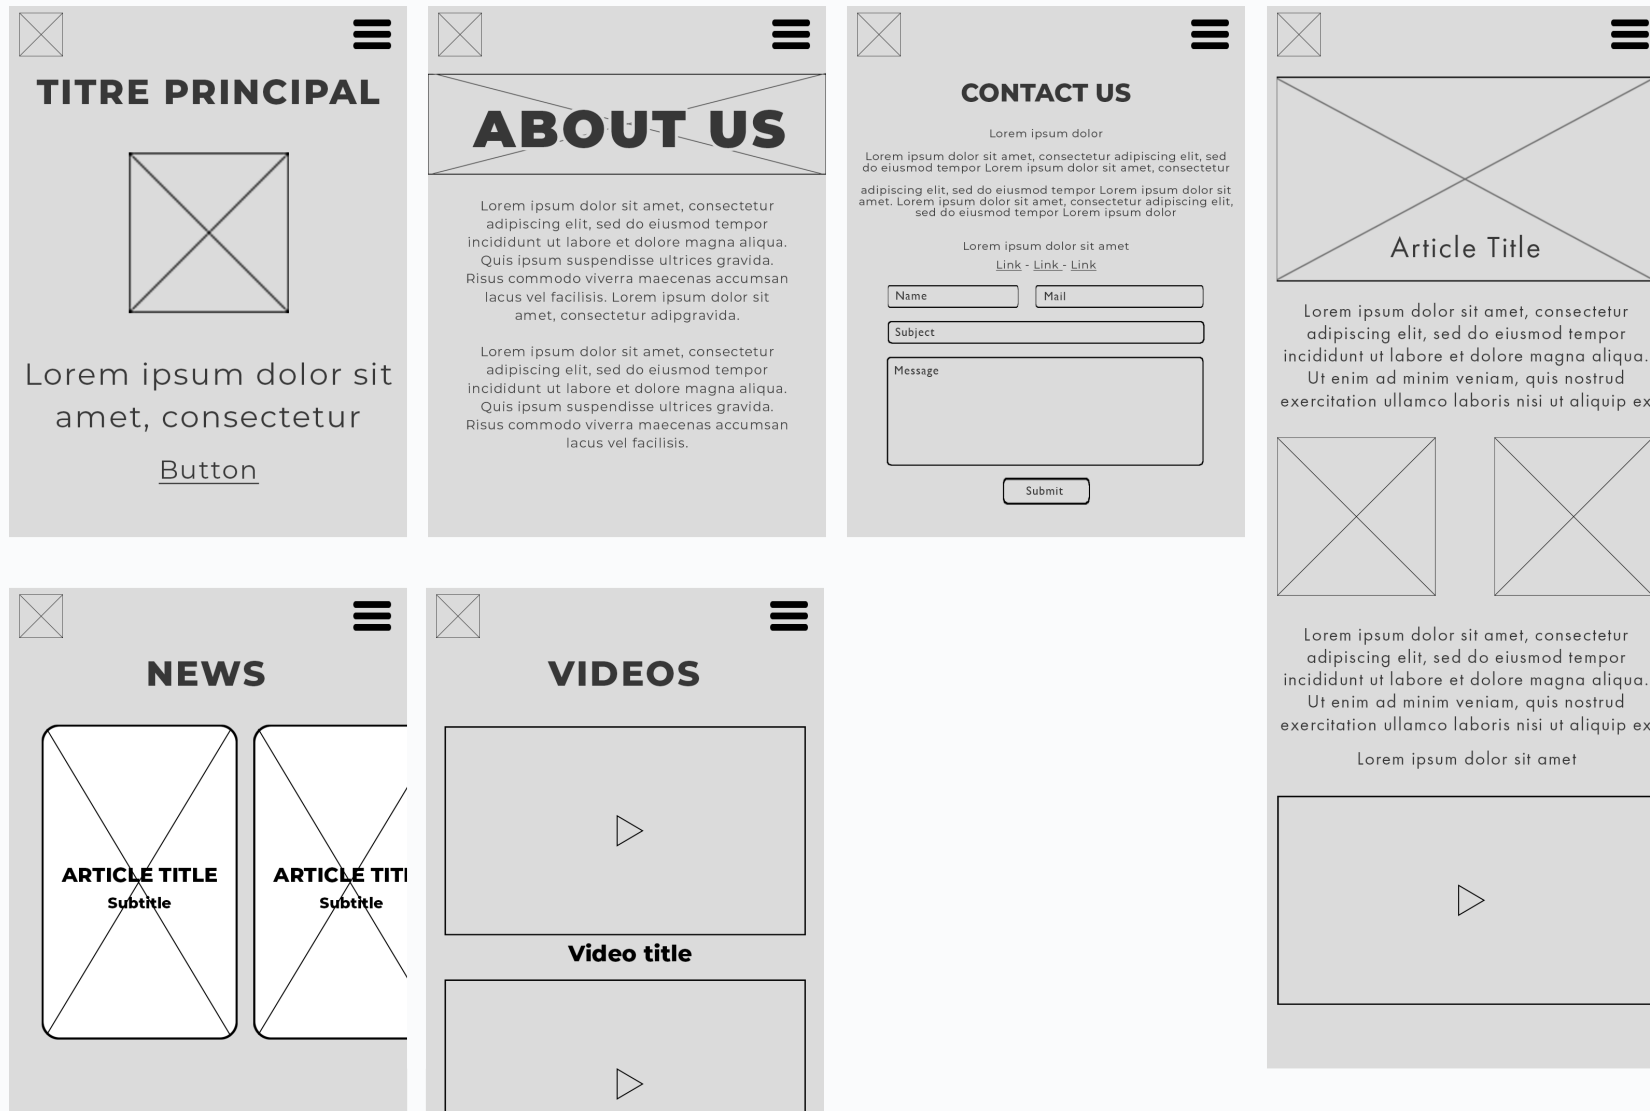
TITRE PRINCIPAL

Lorem ipsum dolor sit amet, consectetur

Button

ABOUT US

Lorem ipsum dolor sit amet, consectetur adipiscing elit, sed do eiusmod tempor incididunt ut labore et dolore magna aliqua. Quis ipsum suspendisse ultrices gravida. Risus commodo viverra maecenas accumsan lacus vel facilisis. Lorem ipsum dolor sit amet, consectetur adipgravida.

Lorem ipsum dolor sit amet, consectetur adipiscing elit, sed do eiusmod tempor incididunt ut labore et dolore magna aliqua. Quis ipsum suspendisse ultrices gravida. Risus commodo viverra maecenas accumsan lacus vel facilisis.

CONTACT US

Lorem ipsum dolor

Lorem ipsum dolor sit amet, consectetur adipiscing elit, sed do eiusmod tempor Lorem ipsum dolor sit amet, consectetur

adipiscing elit, sed do eiusmod tempor Lorem ipsum dolor sit amet. Lorem ipsum dolor sit amet, consectetur adipiscing elit, sed do eiusmod tempor Lorem ipsum dolor

Lorem ipsum dolor sit amet

Link - Link - Link

Name

Mail

Subject

Message

Submit

Article Title

Lorem ipsum dolor sit amet, consectetur adipiscing elit, sed do eiusmod tempor incididunt ut labore et dolore magna aliqua. Ut enim ad minim veniam, quis nostrud exercitation ullamco laboris nisi ut aliquip ex

Lorem ipsum dolor sit amet, consectetur adipiscing elit, sed do eiusmod tempor incididunt ut labore et dolore magna aliqua. Ut enim ad minim veniam, quis nostrud exercitation ullamco laboris nisi ut aliquip ex

Lorem ipsum dolor sit amet

NEWS

ARTICLE TITLE
Subtitle

ARTICLE TITI
Subtitle

VIDEOS

Video title